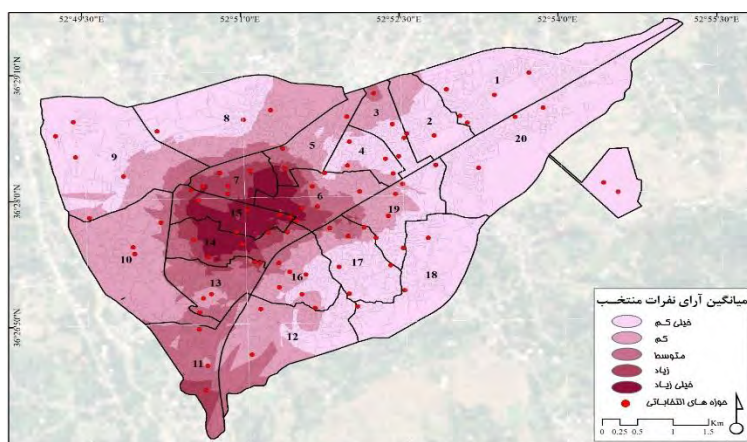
52°49'30"E
52°51'0"E
52°52'30"E
52°54'0"E
52°55'30"E
36°29'10"N
36°28'0"N
36°26'50"N
1
2
3
4
5
6
7
8
9
10
11
12
13
14
15
16
17
18
19
20
میانگین آرای نفرات منتخب
خیلی کم
کم
متوسط
زیاد
خیلی زیاد
حوزه های انتخاباتی
0 0.25 0.5 1 1.5 Km